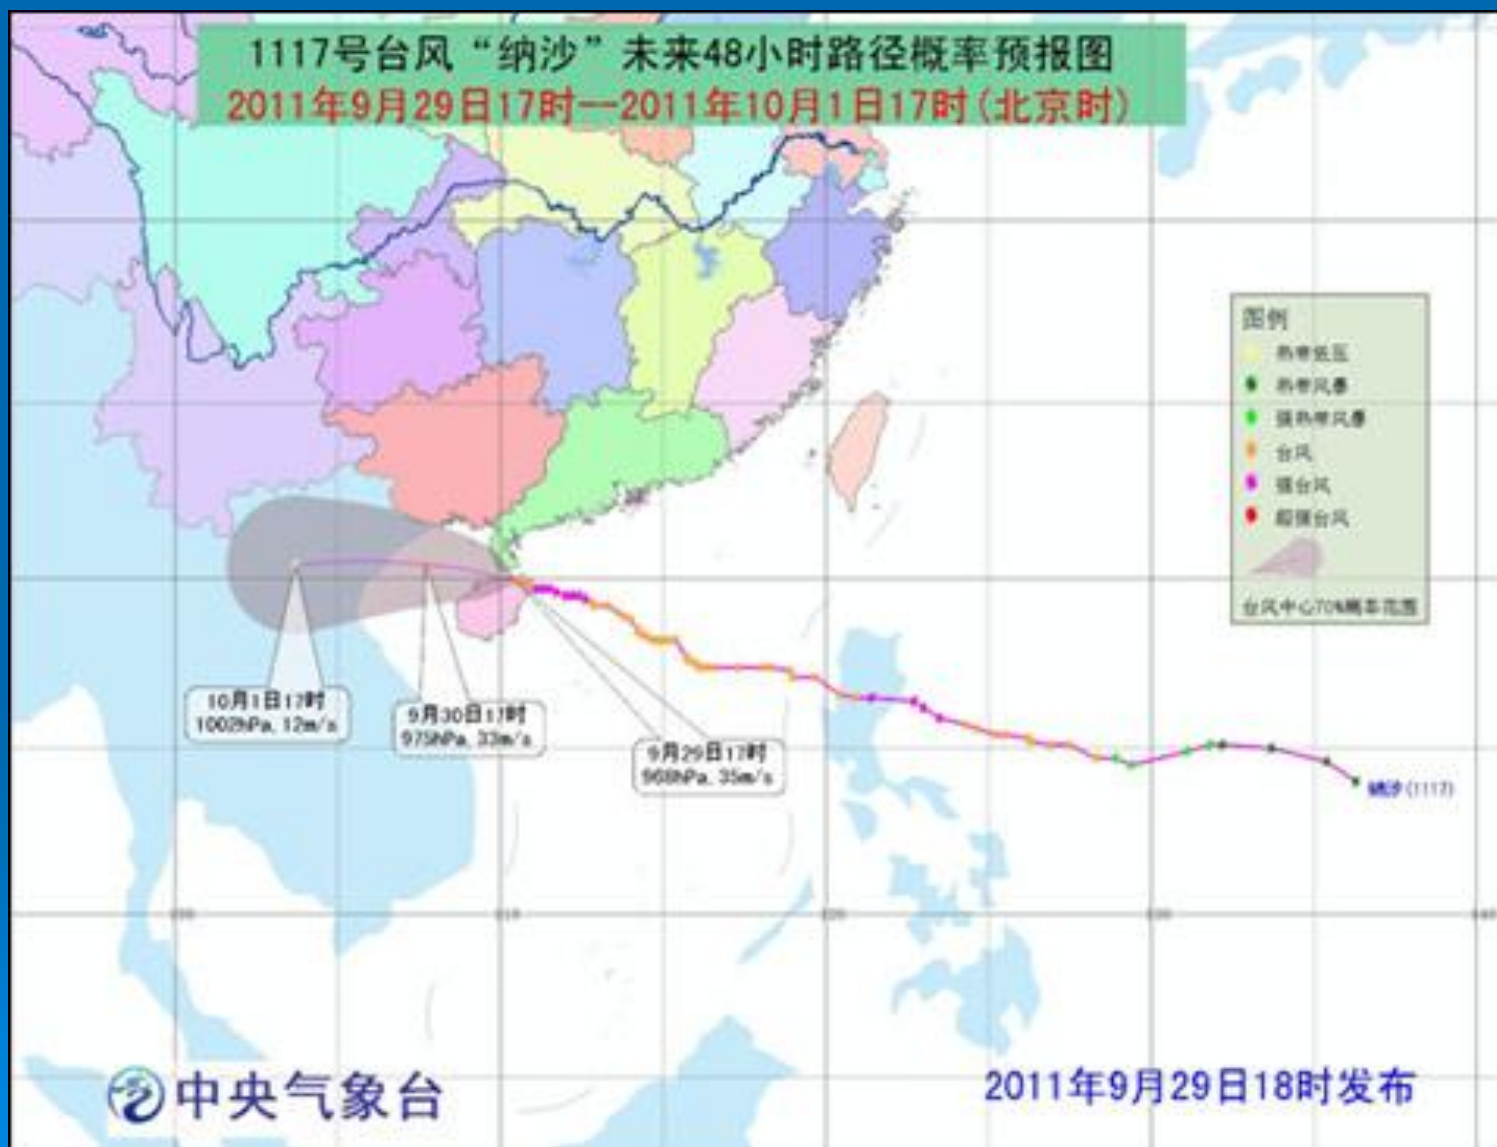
1117号台风“纳沙”未来48小时路径概率预报图
2011年9月29日17时—2011年10月1日17时(北京时)

图例
热带低压
热带风暴
强热带风暴
台风
强台风
超强台风
台风中心70%概率范围

10月1日17时
1002hPa, 12m/s

9月30日17时
975hPa, 33m/s

9月29日17时
968hPa, 35m/s

纳沙(1117)

中央气象台

2011年9月29日18时发布